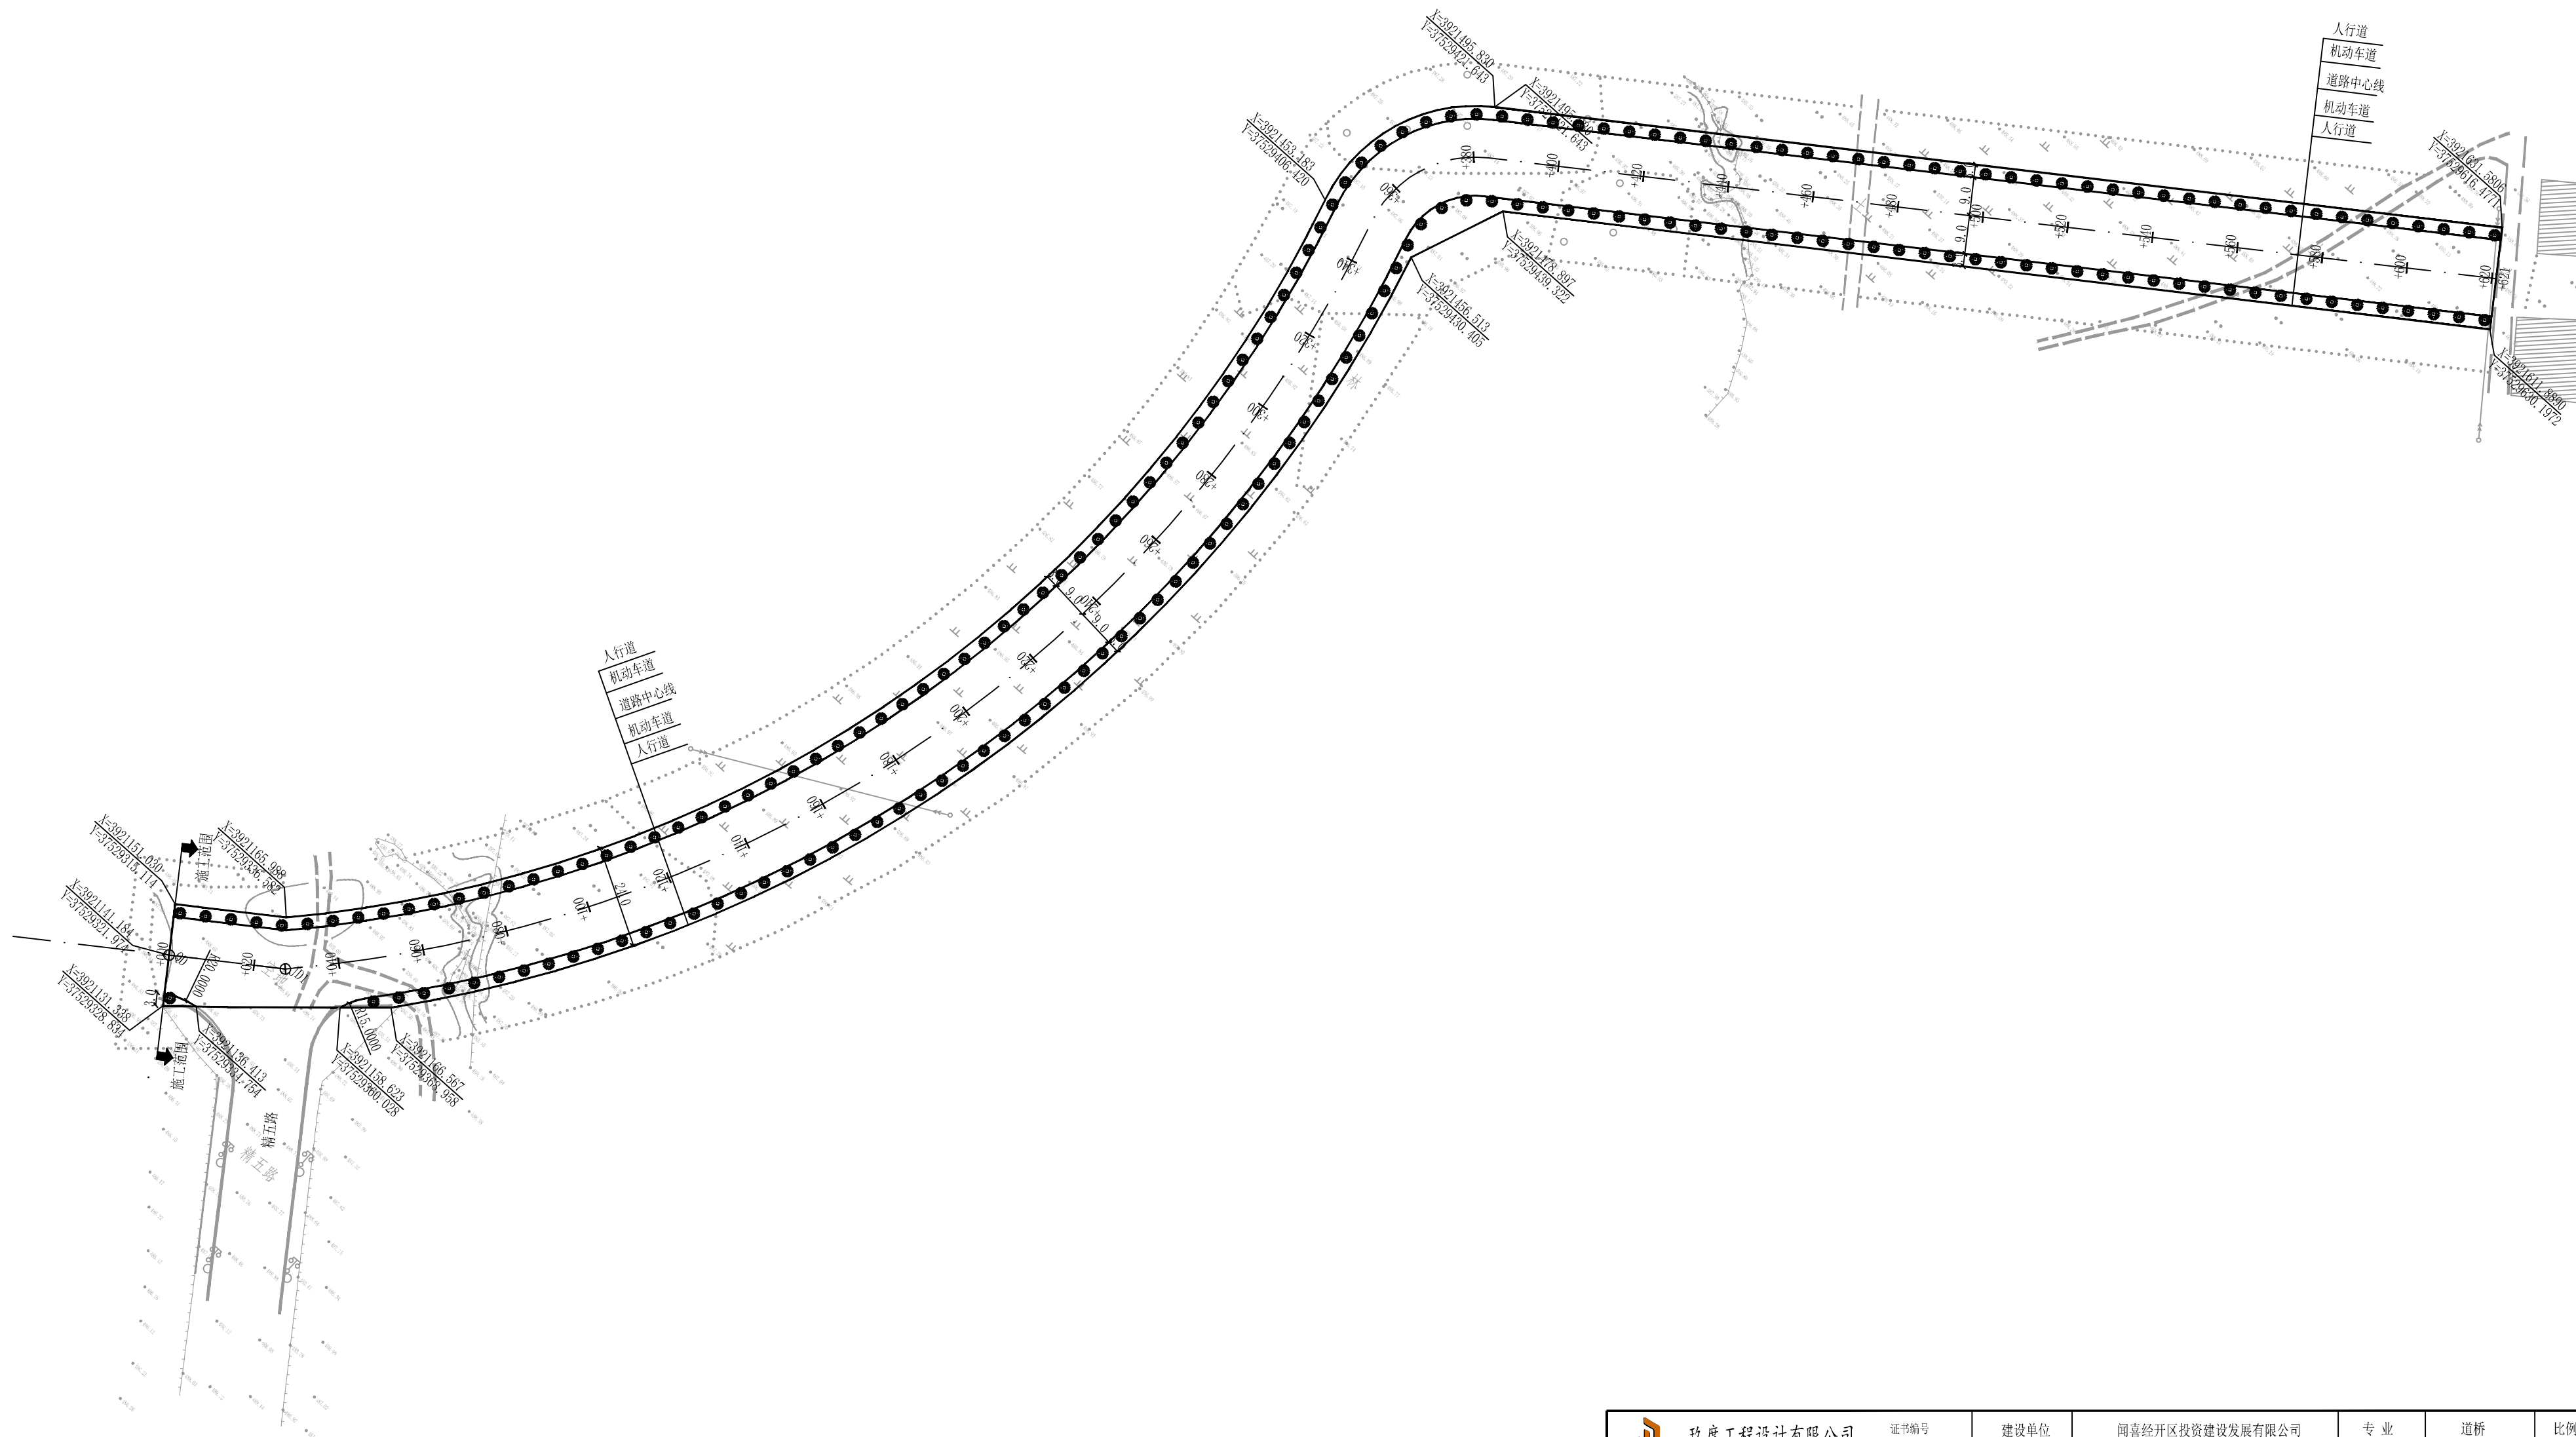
X=3921495.830
Y=37529427.643

X=3921495.830
Y=37529427.643

X=3921453.483
Y=37529406.420

X=3921478.897
Y=37529439.322

X=3921456.513
Y=37529430.405

人行道
机动车道
道路中心线
机动车道
人行道

X=3921601.5806
Y=37529616.4771

X=3921611.8890
Y=37529630.1972

人行道
机动车道
道路中心线
机动车道
人行道

X=3921151.030
Y=37529315.114

X=3921165.988
Y=37529336.382

X=3921141.184
Y=37529321.974

X=3921131.338
Y=37529328.834

X=3921136.413
Y=37529341.754

X=3921158.623
Y=37529360.028

X=3921166.567
Y=37529368.958

施工范围
施工范围

+000
+020
+040
+060
+080
+100
+120
+140
+160
+180
+200
+220
+240
+260
+280
+300
+320
+340
+360
+380
+400
+420
+440
+460
+480
+500
+520
+540
+560
+580
+600
+620

24.0
9.0
9.0
9.0
9.0
3.0
R15.0000

精五路
精五路

玖鹿工程设计有限公司
证书编号
建设单位
闻喜经开区投资建设发展有限公司
专 业
道桥
比例